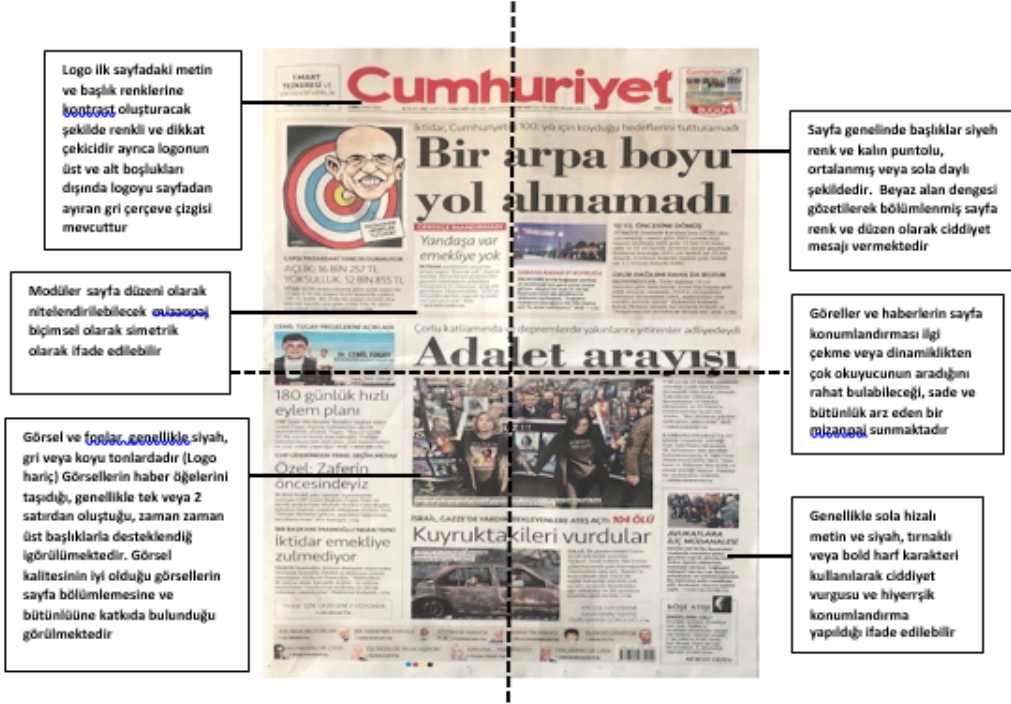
Logo ilk sayfadaki metin ve başlık renklerine kontrast oluşturacak şekilde renkli ve dikkat çekicidir ayrıca logonun üst ve alt boşlukları dışında logoyu sayfadan ayıran gri çerçeve çizgisi mevcuttur

Modüler sayfa düzeni olarak nitelendirilebilecek mizanpaj biçimsel olarak simetrik olarak ifade edilebilir

Görsel ve fonlar, genellikle siyah, gri veya koyu tonlardadır (Logo hariç) Görsellerin haber öğelerini taşıdığı, genellikle tek veya 2 satırdan oluştuğu, zaman zaman üst başlıklarla desteklendiği görülmektedir. Görsel kalitesinin iyi olduğu görsellerin sayfa bölümlemesine ve bütünlüğüne katkıda bulunduğu görülmektedir

SAMET TEZKERESİ VE

Cumhuriyet

BUGÜN

İktidar, Cumhuriyet'in 100. yılı için koyduğu hedeflerini tutturamadı

Bir arpa boyu yol alınamadı

ÇARŞI PAZARDAKİ YANGIN DURMUYOR

AÇLIK: 16 BİN 257 TL

YOKSULLUK: 52 BİN 855 TL

Yandaşa var emekliye yok

10 YIL ÖNCESİNE DÖNDÜ

Çorlu katliamında ve depremlerde yakınlarını yitirenler adliyedeydi

Adalet arayışı

CEMİL TUGAY PROJELERİNİ AÇIKLADI

Dr. CEMİL TUGAY

180 günlük hızlı eylem planı

Özel: Zaferin öncesindeyiz

İktidar emekliye zulmediyor

İSRAİL, GAZZE'DE YARDIM BEKLEYENLERE ATEŞ AÇTI: 104 ÖLÜ

Kuyruktakileri vurdular

AVUKATLARA SUÇ MODANALESİ

KÖŞE ATIŞI

Sayfa genelinde başlıklar siyeh renk ve kalın puntolu, ortalanmış veya sola daylı şekildedir. Beyaz alan dengesi gözetilerek bölümlenmiş sayfa renk ve düzen olarak ciddiyet mesajı vermektedir

Göreller ve haberlerin sayfa konumlandırması ilgi çekme veya dinamiklikten çok okuyucunun aradığını rahat bulabileceği, sade ve bütünlük arz eden bir mizanpaj sunmaktadır

Genellikle sola hizalı metin ve siyah, tırnaklı veya bold harf karakteri kullanılarak ciddiyet vurgusu ve hiyerşik konumlandırma yapıldığı ifade edilebilir